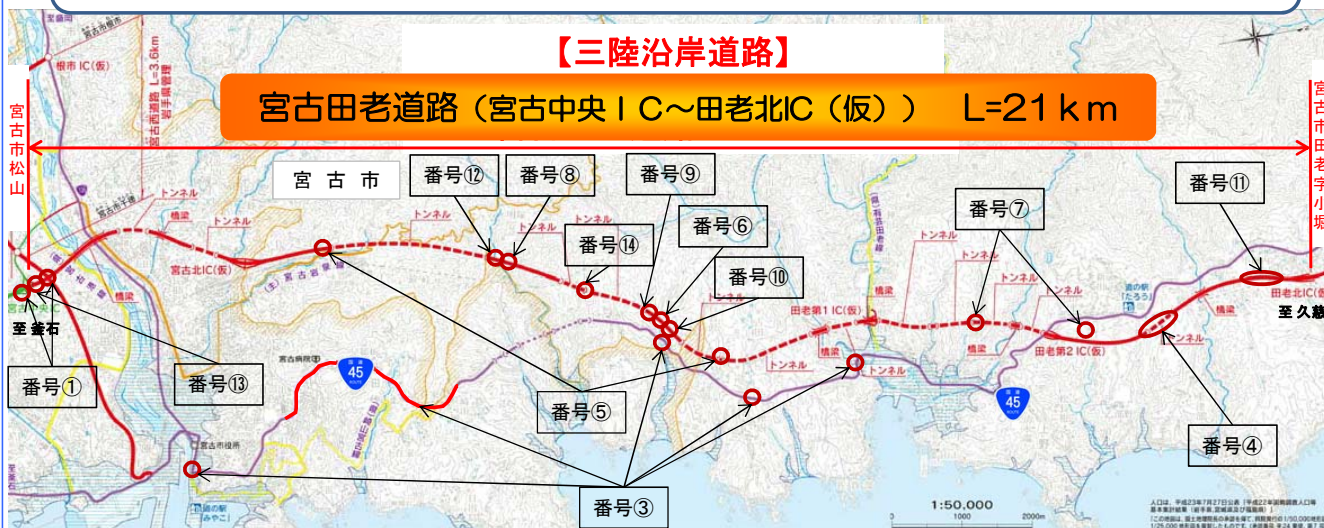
【三陸沿岸道路】

宮古田老道路（宮古中央ＩＣ～田老北IC（仮））　L=21ｋｍ

宮古市松山

宮古市田老字小堀

宮古市

番号⑫
番号⑧
番号⑨
番号⑥
番号⑭
番号⑩
番号⑦
番号⑪
番号①
番号⑬
番号⑤
番号④
番号③

トンネル
橋梁
宮古北IC(仮)
田老第1 IC(仮)
田老第2 IC(仮)
田老北IC(仮)
根市 IC(仮)
至 釜石
至 久慈
宮古市役所
宮古病院
道の駅 たろう
45
1:50,000